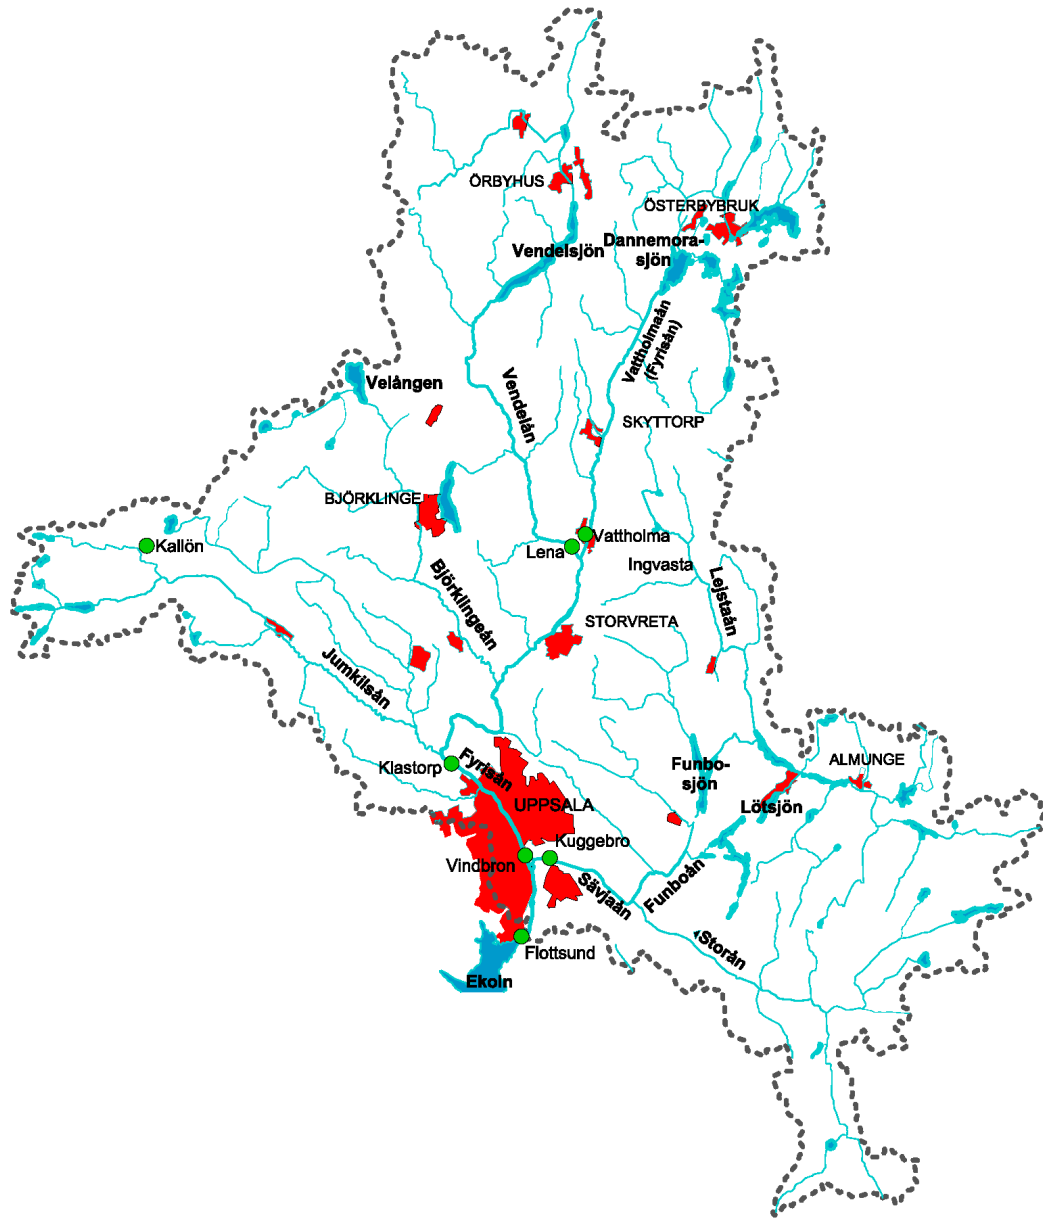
ÖRBYHUS
ÖSTERBYBRUK
Vendelsjön
Dannemora-sjön
Vattholmaån (Fyrisån)
Velången
Vendelån
SKYTTORP
BJÖRKLINGE
Kallön
Vattholma
Lena
Ingvasta
Lejstaån
Björklingeån
STORVRETA
Jumkilsån
Klastorp
Fyrisån
UPPSALA
Funbo-sjön
ALMUNGE
Lötsjön
Kuggebro
Vindbron
Sävjaån
Funboån
Storån
Flottsund
Ekoln